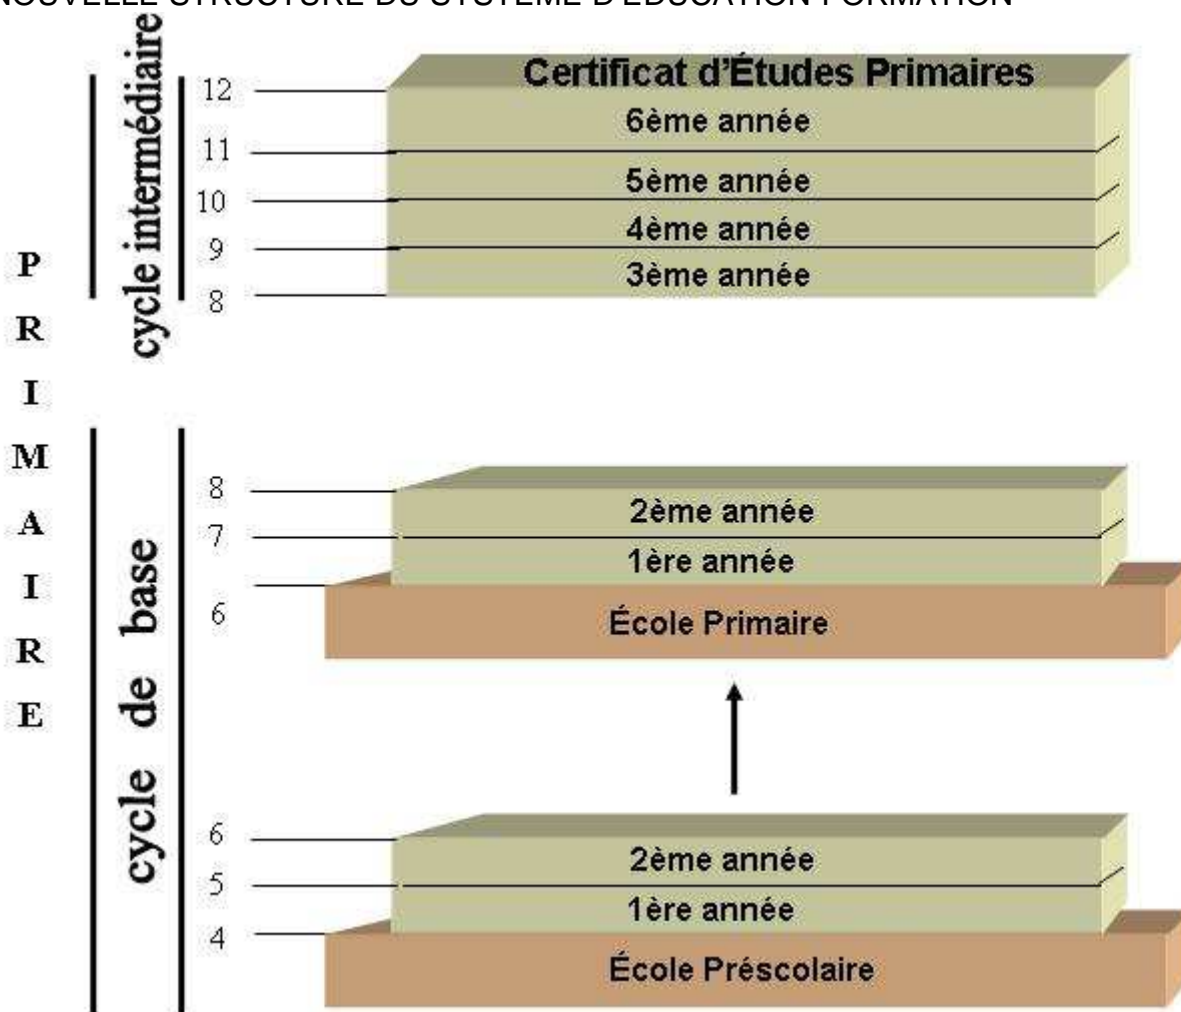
NOUVELLE STRUCTURE DU SYSTEME D'EDUCATION FORMATION

P R I M A I R E

cycle intermédiaire

12
Certificat d'Études Primaires
6ème année
11
5ème année
10
4ème année
9
3ème année
8

cycle de base

8
2ème année
7
1ère année
6
École Primaire

6
2ème année
5
1ère année
4
École Préscolaire